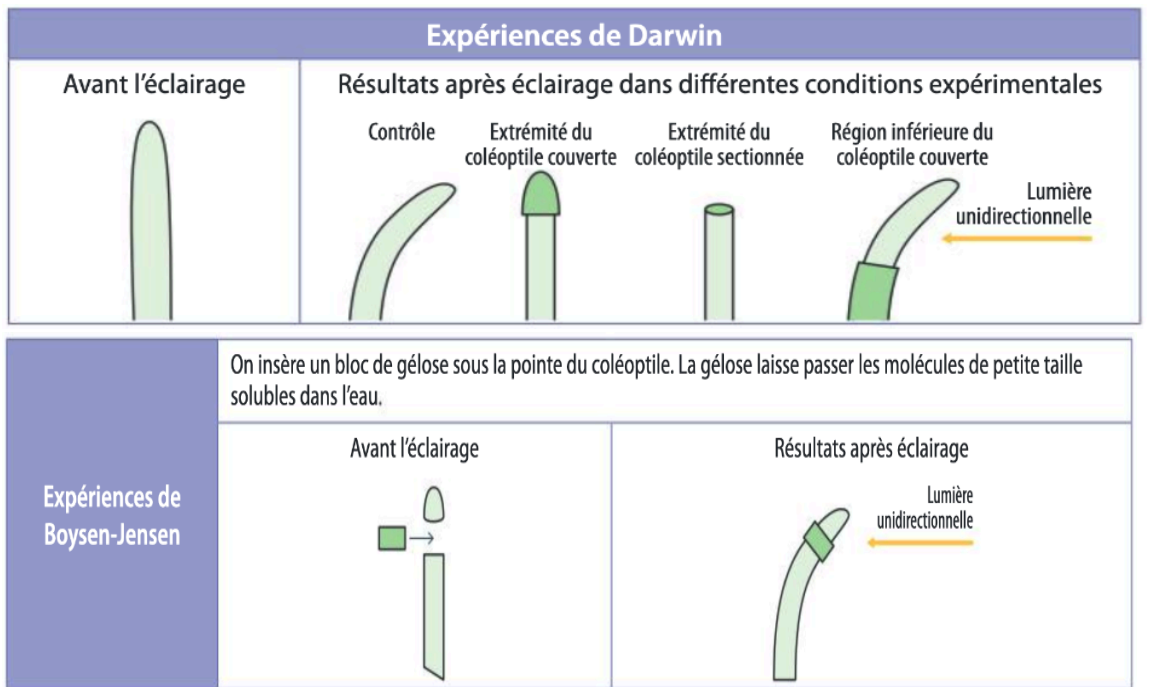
Expériences de Darwin

Avant l'éclairage

Résultats après éclairage dans différentes conditions expérimentales

Contrôle

Extrémité du coléoptile couverte

Extrémité du coléoptile sectionnée

Région inférieure du coléoptile couverte

Lumière unidirectionnelle

Expériences de Boysen-Jensen

On insère un bloc de gélose sous la pointe du coléoptile. La gélose laisse passer les molécules de petite taille solubles dans l'eau.

Avant l'éclairage

Résultats après éclairage

Lumière unidirectionnelle